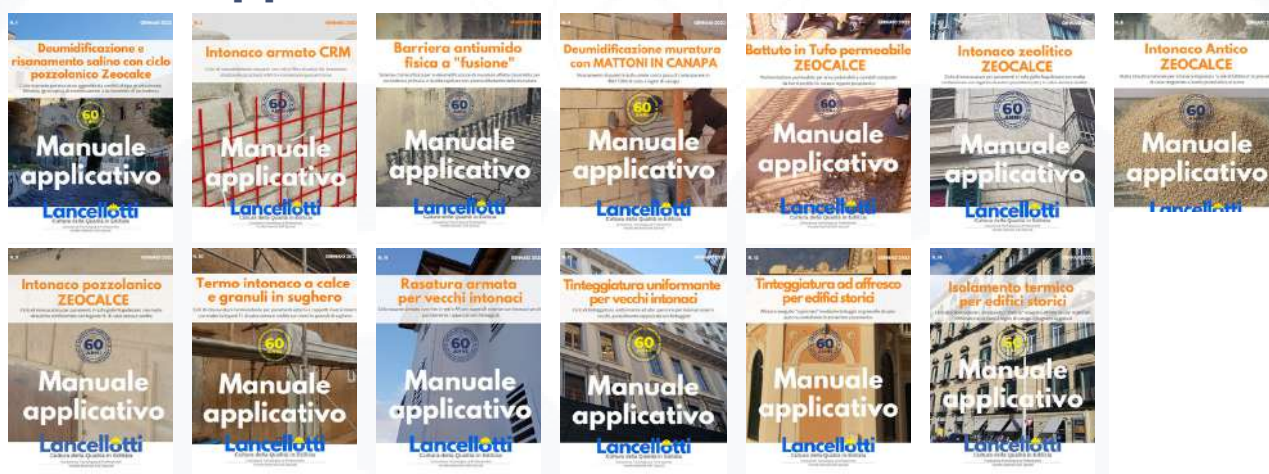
Deumidificazione e risanamento salino con ciclo pozzolanico Zeocalce
60
Manuale applicativo
Lancellotti

Intonaco armato CRM
60
Manuale applicativo
Lancellotti
Cultura della Qualità in Edilizia

Barriera antiumido fisica a "fusione"
Manuale applicativo
Lancellotti
Cultura della Qualità in Edilizia

Deumidificazione muratura con MATTONI IN CANAPA
60
Manuale applicativo
Lancellotti
Cultura della Qualità in Edilizia

Battuto in Tufo permeabile ZEOCALCE
Manuale applicativo
Lancellotti
Cultura della Qualità in Edilizia

Intonaco zeolitico ZEOCALCE
60
Manuale applicativo
Lancellotti

Intonaco Antico ZEOCALCE
60
Manuale applicativo
Lancellotti

Intonaco pozzolanico ZEOCALCE
60
Manuale applicativo
Lancellotti
Cultura della Qualità in Edilizia

Termo intonaco a calce e granuli in sughero
60
Manuale applicativo
Lancellotti
Cultura della Qualità in Edilizia

Rasatura armata per vecchi intonaci
Manuale applicativo
Lancellotti
Cultura della Qualità in Edilizia

Tinteggiatura uniformante per vecchi intonaci
60
Manuale applicativo
Lancellotti
Cultura della Qualità in Edilizia

Tinteggiatura ad affresco per edifici storici
Manuale applicativo
Lancellotti
Cultura della Qualità in Edilizia

Isolamento termico per edifici storici
60
Manuale applicativo
Lancellotti
Cultura della Qualità in Edilizia